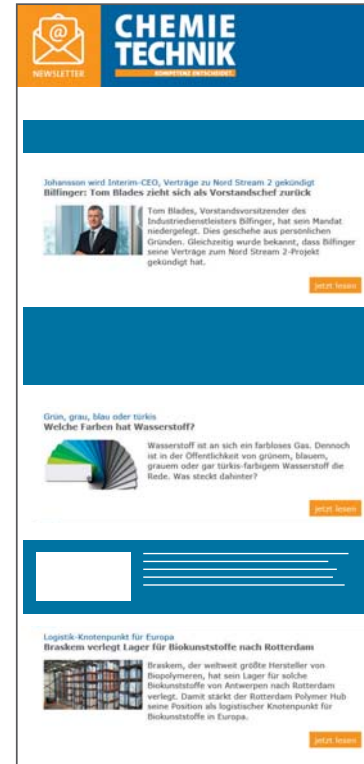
NEWSLETTER

CHEMIE TECHNIK

KOMPETENZ ENTSCHEIDET

Johansson wird Interim-CEO, Verträge zu Nord Stream 2 gekündigt
Billfinger: Tom Blades zieht sich als Vorstandschef zurück

Tom Blades, Vorstandsvorsitzender des Industriedienstleisters Bilfinger, hat sein Mandat niedergelegt. Dies geschehe aus persönlichen Gründen. Gleichzeitig wurde bekannt, dass Bilfinger seine Verträge zum Nord Stream 2-Projekt gekündigt hat.

jetzt lesen

Grün, grau, blau oder türkis
Welche Farben hat Wasserstoff?

Wasserstoff ist an sich ein farbloses Gas. Dennoch ist in der Öffentlichkeit von grünem, blauem, grauem oder gar türkis-farbigem Wasserstoff die Rede. Was steckt dahinter?

jetzt lesen

Logistik-Knotenpunkt für Europa
Braskem verlegt Lager für Biokunststoffe nach Rotterdam

Braskem, der weltweit größte Hersteller von Biopolymeren, hat sein Lager für solche Biokunststoffe von Antwerpen nach Rotterdam verlegt. Damit stärkt der Rotterdam Polymer Hub seine Position als logistischer Knotenpunkt für Biokunststoffe in Europa.

jetzt lesen